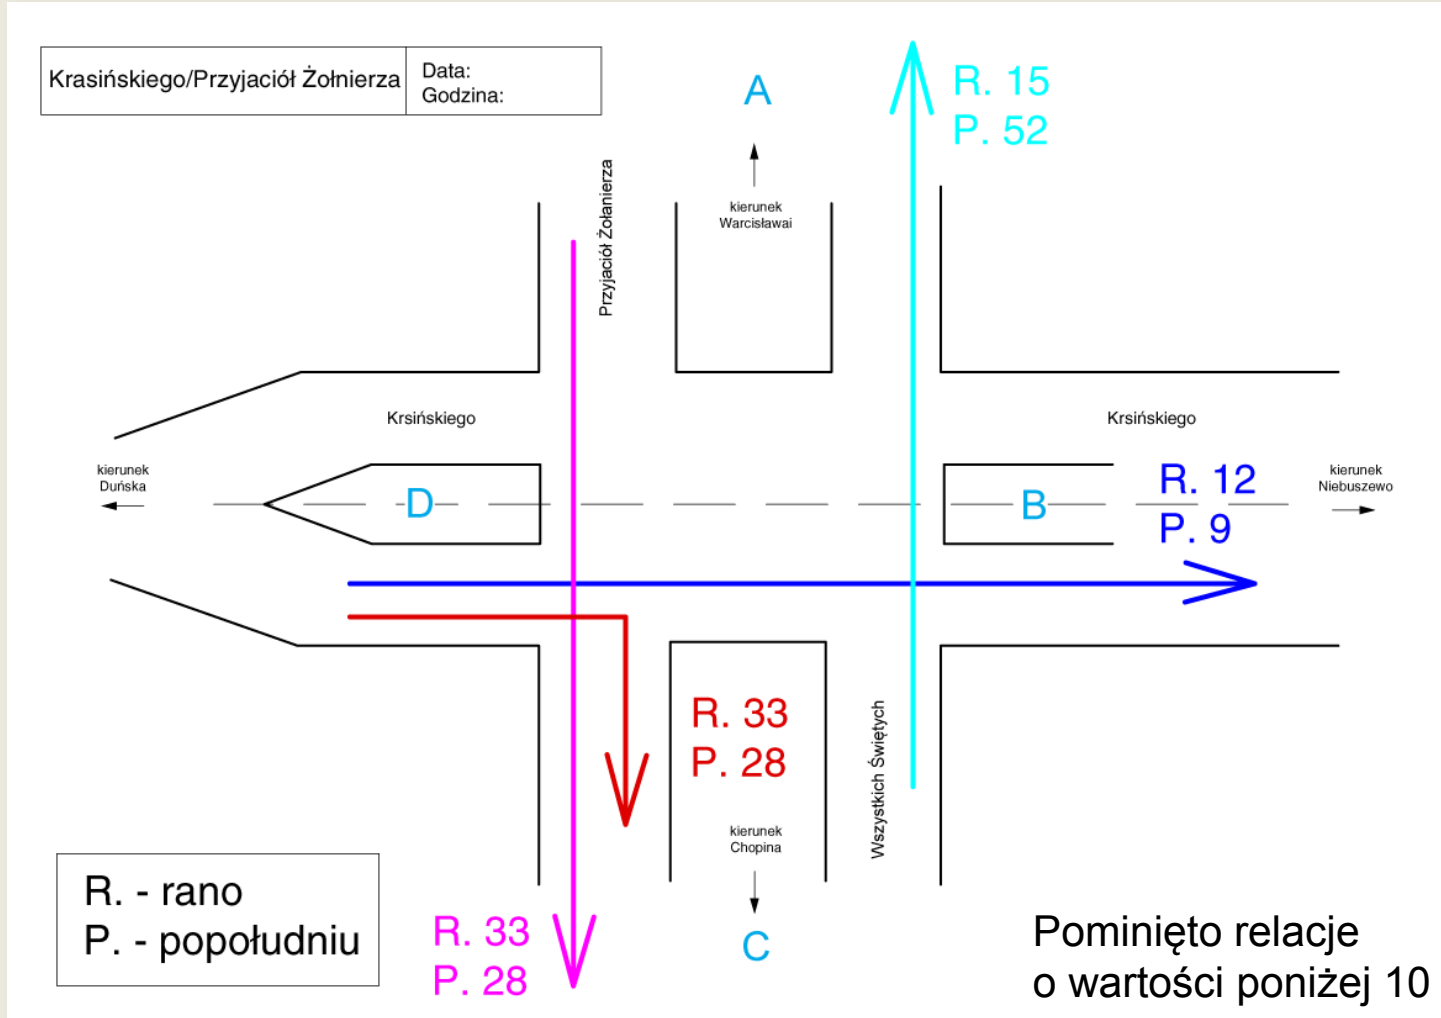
| Krasińskiego/Przyjaciół Żołnierza | Data: Godzina: |
|---|---|

A

R. 15
P. 52

Przyjaciół Żołanierza

kierunek Warcisławai

Krsińskiego

Krsińskiego

kierunek Duńska

D

B

R. 12
P. 9

kierunek Niebuszewo

R. 33
P. 28

Wszystkich Świętych

kierunek Chopina

C

R. - rano
P. - popołudniu

R. 33
P. 28

Pominięto relacje o wartości poniżej 10